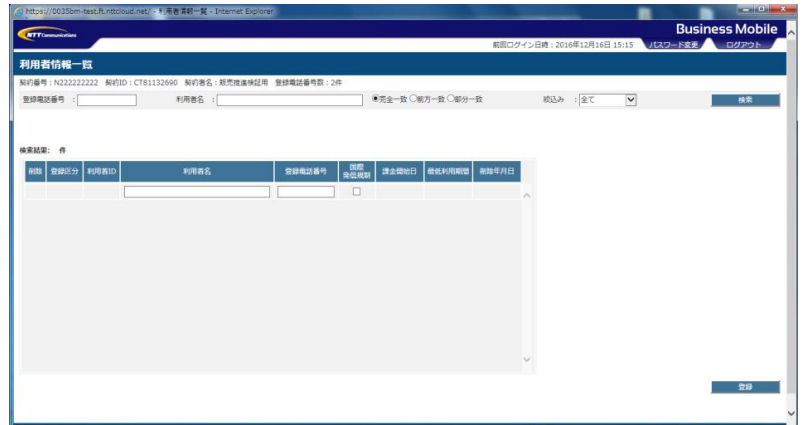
https://0035bm-test.ft.nttcloud.net/ - 利用者情報一覧 - Internet Explorer

NTT Communications

Business Mobile

前回ログイン日時：2016年12月16日 15:15 パスワード変更 ログアウト

利用者情報一覧

契約番号：N222222222 契約ID：CT81132690 契約者名：販売推進検証用 登録電話番号数：2件

登録電話番号 ：

利用者名 ：

完全一致 前方一致 部分一致

絞込み ：全て

検索

検索結果： 件

| 削除 | 登録区分 | 利用者ID | 利用者名 | 登録電話番号 | 国際発信規制 | 課金開始日 | 最低利用期間 | 削除年月日 |
|---|---|---|---|---|---|---|---|---|
| | | | | | ☐ | | | |

登録